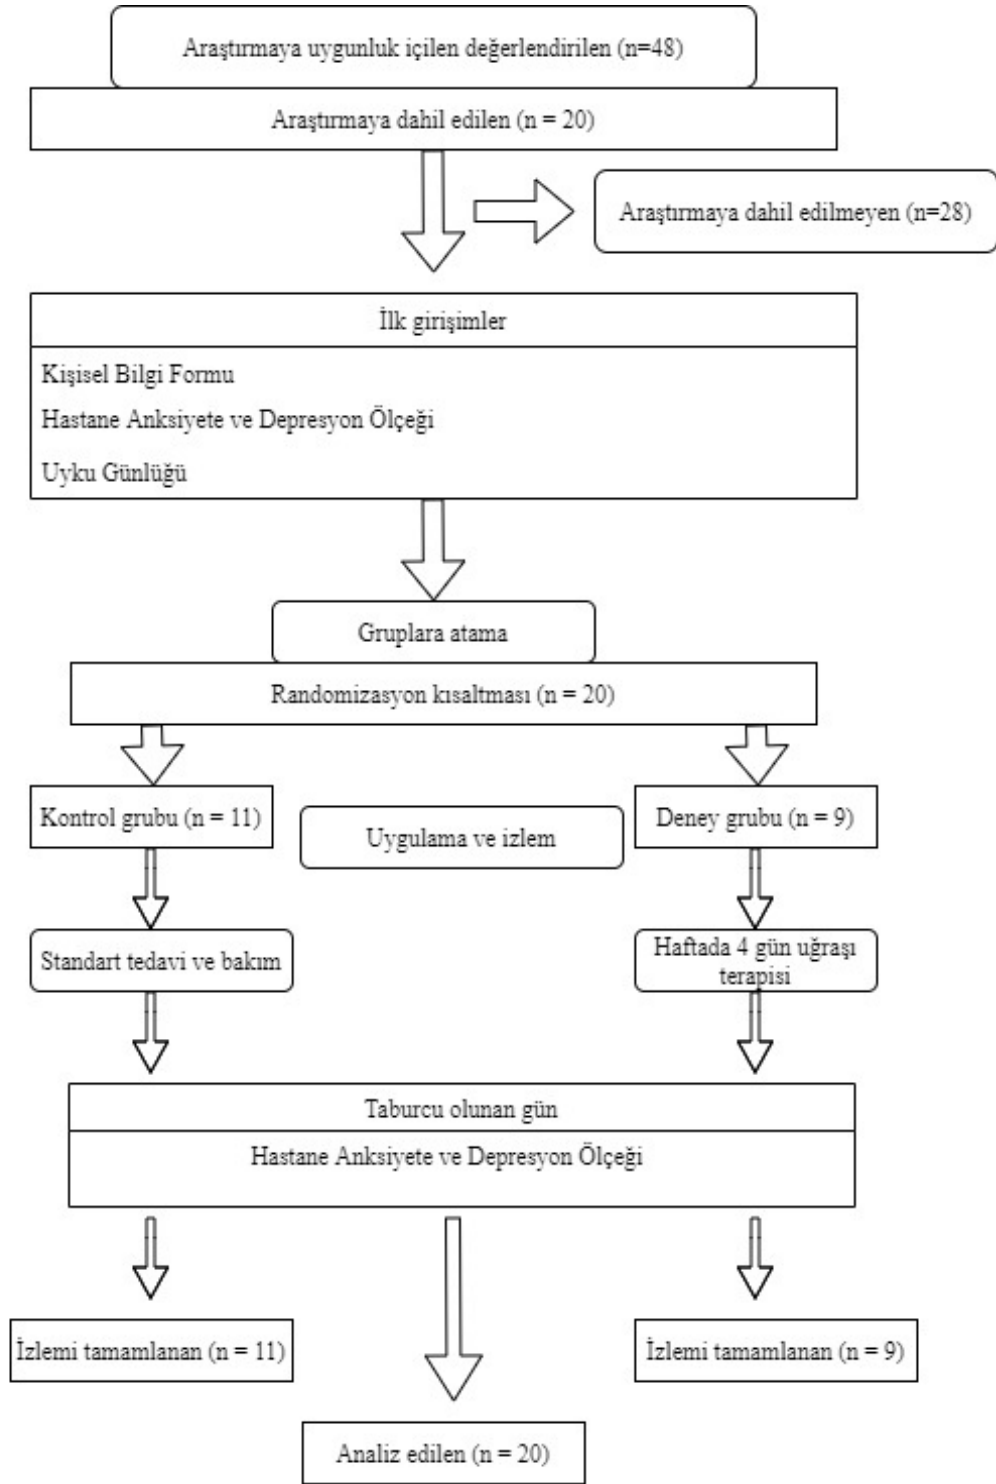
Araştırmaya uygunluk içilen değerlendirilen (n=48)

Araştırmaya dahil edilen (n = 20)

Araştırmaya dahil edilmeyen (n=28)

İlk girişimler

Kişisel Bilgi Formu

Hastane Anksiyete ve Depresyon Ölçeği

Uyku Günlüğü

Gruplara atama

Randomizasyon kısaltması (n = 20)

Kontrol grubu (n = 11)

Uygulama ve izlem

Deney grubu (n = 9)

Standart tedavi ve bakım

Haftada 4 gün uğraşı terapisi

Taburcu olunan gün

Hastane Anksiyete ve Depresyon Ölçeği

İzlemi tamamlanan (n = 11)

İzlemi tamamlanan (n = 9)

Analiz edilen (n = 20)